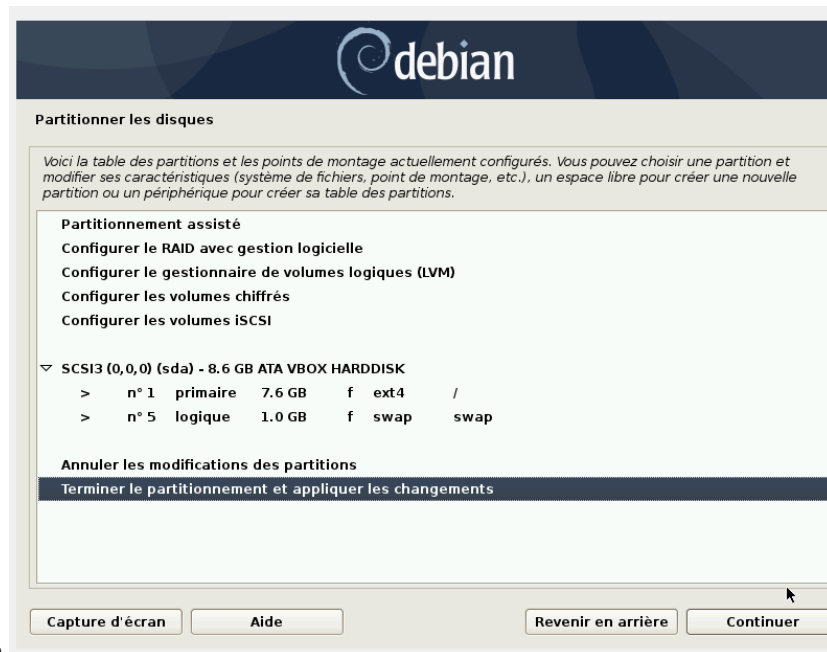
debian

Partitionner les disques

Voici la table des partitions et les points de montage actuellement configurés. Vous pouvez choisir une partition et modifier ses caractéristiques (système de fichiers, point de montage, etc.), un espace libre pour créer une nouvelle partition ou un périphérique pour créer sa table des partitions.

Partitionnement assisté
Configurer le RAID avec gestion logicielle
Configurer le gestionnaire de volumes logiques (LVM)
Configurer les volumes chiffrés
Configurer les volumes iSCSI

SCSI3 (0,0,0) (sda) - 8.6 GB ATA VBOX HARDDISK
> n° 1 primaire 7.6 GB f ext4 /
> n° 5 logique 1.0 GB f swap swap

Annuler les modifications des partitions
Terminer le partitionnement et appliquer les changements

Capture d'écran
Aide
Revenir en arrière
Continuer